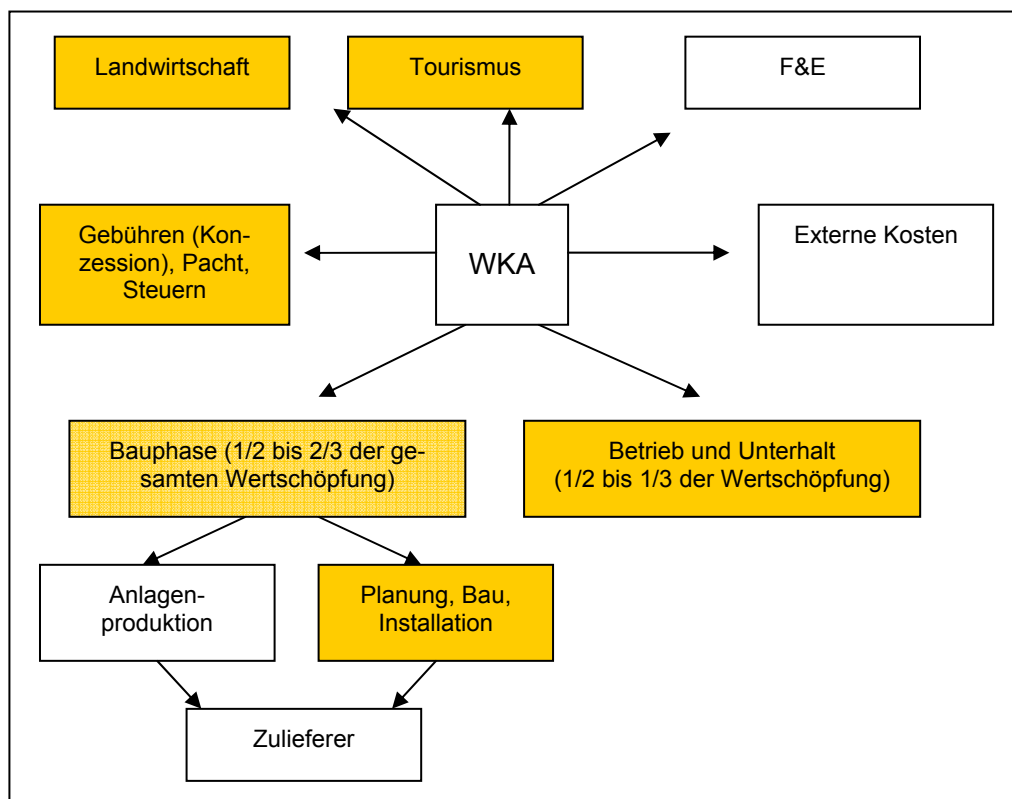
Landwirtschaft

Tourismus

F&E

Gebühren (Konzession), Pacht, Steuern

WKA

Externe Kosten

Bauphase (1/2 bis 2/3 der gesamten Wertschöpfung)

Betrieb und Unterhalt (1/2 bis 1/3 der Wertschöpfung)

Anlagenproduktion

Planung, Bau, Installation

Zulieferer